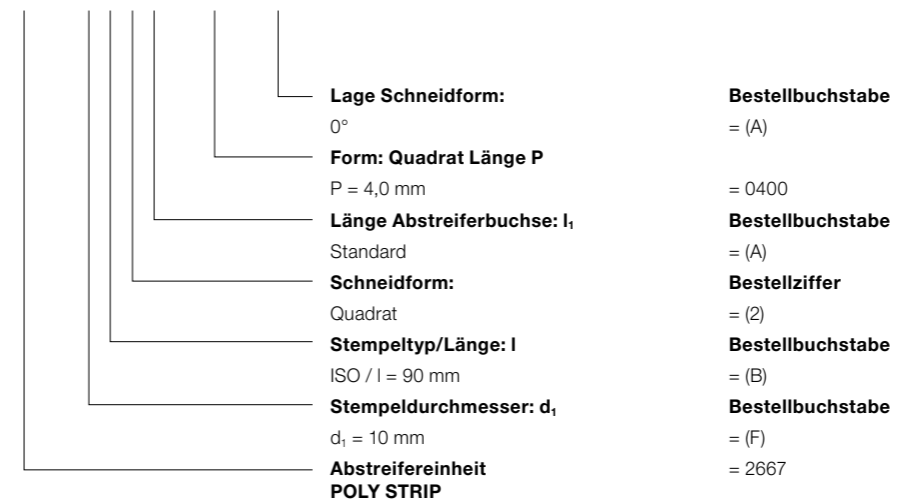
**Lage Schneidform:** **Bestellbuchstabe**
0° = (A)

**Form: Quadrat Länge P**
P = 4,0 mm = 0400

**Länge Abstreiferbuchse: $l_1$** **Bestellbuchstabe**
Standard = (A)

**Schneidform:** **Bestellziffer**
Quadrat = (2)

**Stempeltyp/Länge: l** **Bestellbuchstabe**
ISO / l = 90 mm = (B)

**Stempeldurchmesser: $d_1$** **Bestellbuchstabe**
$d_1$ = 10 mm = (F)

**Abstreifereinheit POLY STRIP** = 2667